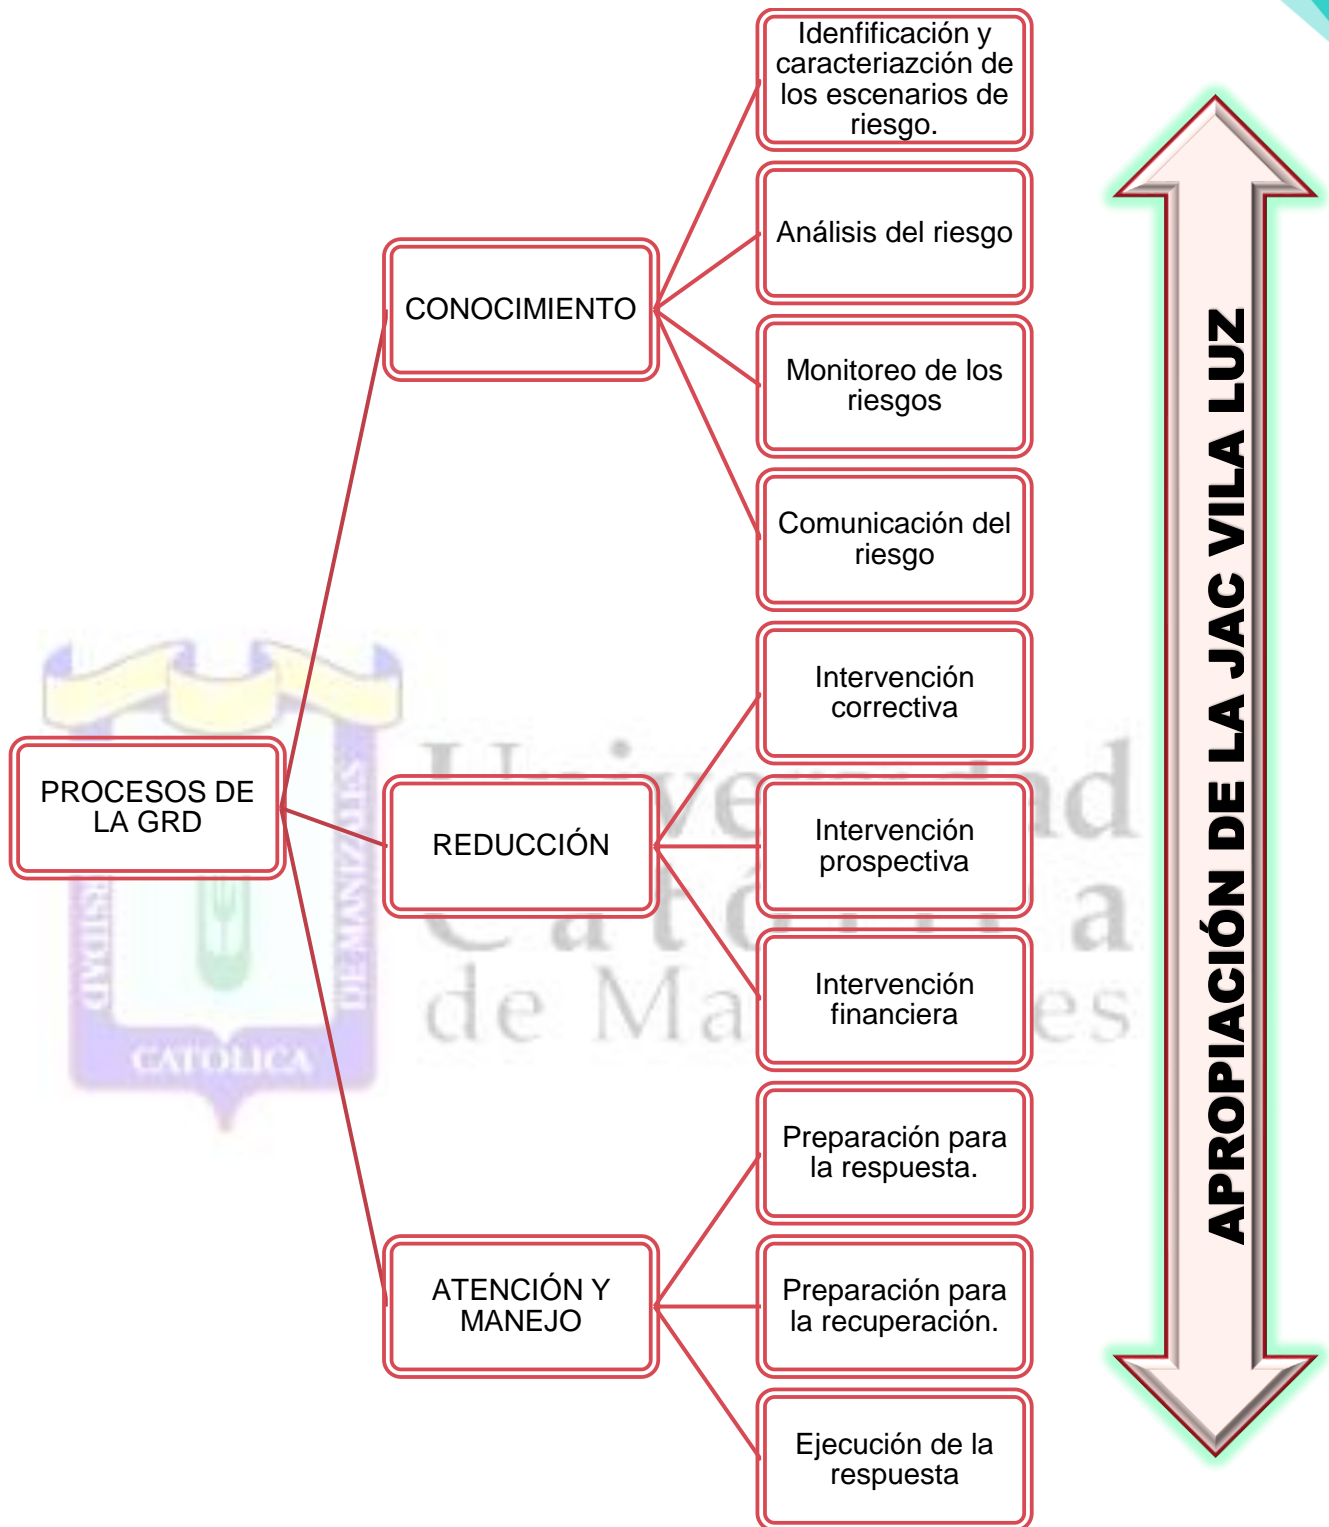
PROCESOS DE LA GRD

CONOCIMIENTO

Idenfificación y caracteriazción de los escenarios de riesgo.

Análisis del riesgo

Monitoreo de los riesgos

Comunicación del riesgo

REDUCCIÓN

Intervención correctiva

Intervención prospectiva

Intervención financiera

ATENCIÓN Y MANEJO

Preparación para la respuesta.

Preparación para la recuperación.

Ejecución de la respuesta

APROPIACIÓN DE LA JAC VILA LUZ

Universidad Católica de Manizales

UNIVERSIDAD CATÓLICA DE MANIZALES